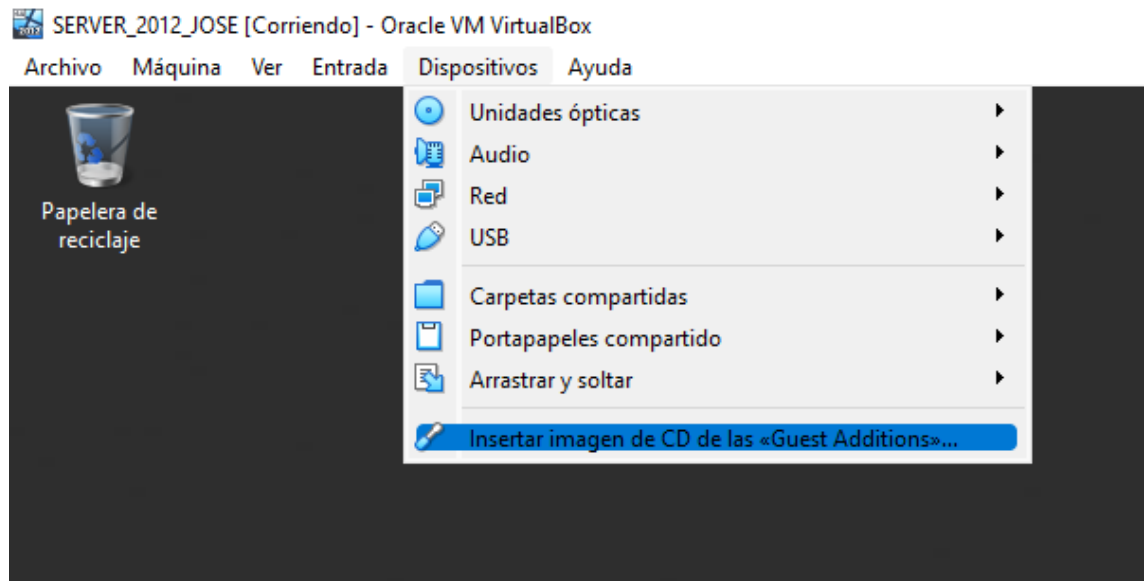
SERVER_2012_JOSE [Corriendo] - Oracle VM VirtualBox

Archivo Máquina Ver Entrada Dispositivos Ayuda

Papelera de reciclaje

Unidades ópticas
Audio
Red
USB
Carpetas compartidas
Portapapeles compartido
Arrastrar y soltar
Insertar imagen de CD de las «Guest Additions»...